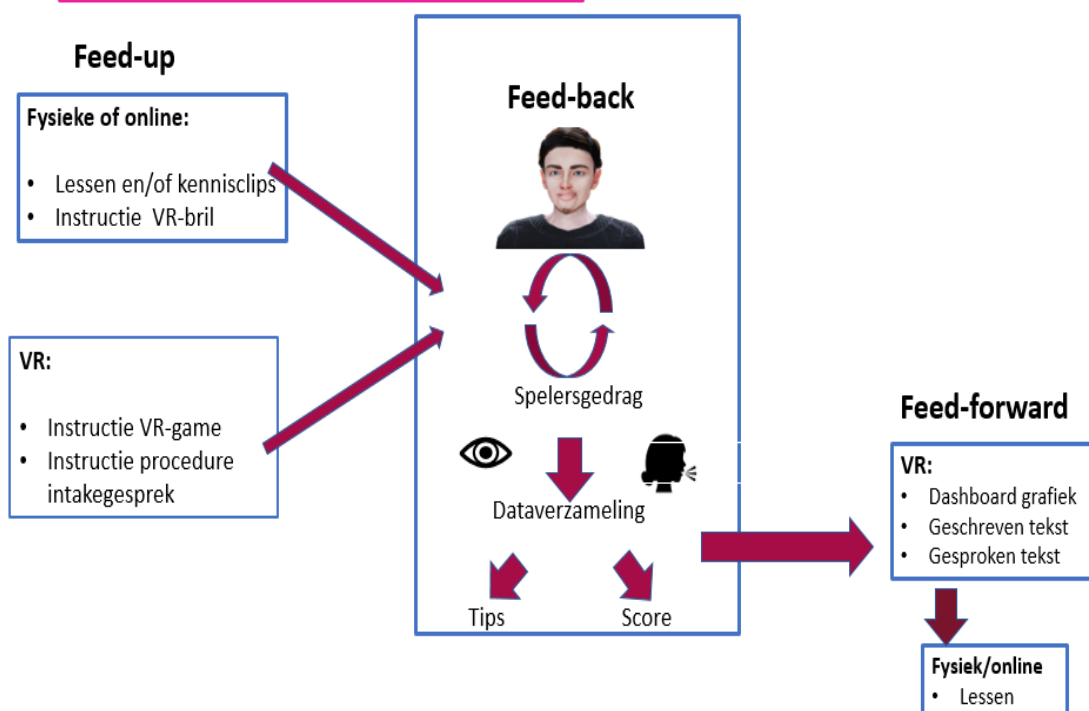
Feed-up

Fysieke of online:

- Lessen en/of kennisclips
- Instructie VR-bril

VR:

- Instructie VR-game
- Instructie procedure intakegesprek

Feed-back

Spelersgedrag

Dataverzameling

Tips

Score

Feed-forward

VR:
- Dashboard grafiek
- Geschreven tekst
- Gesproken tekst

Fysiek/online
- Lessen